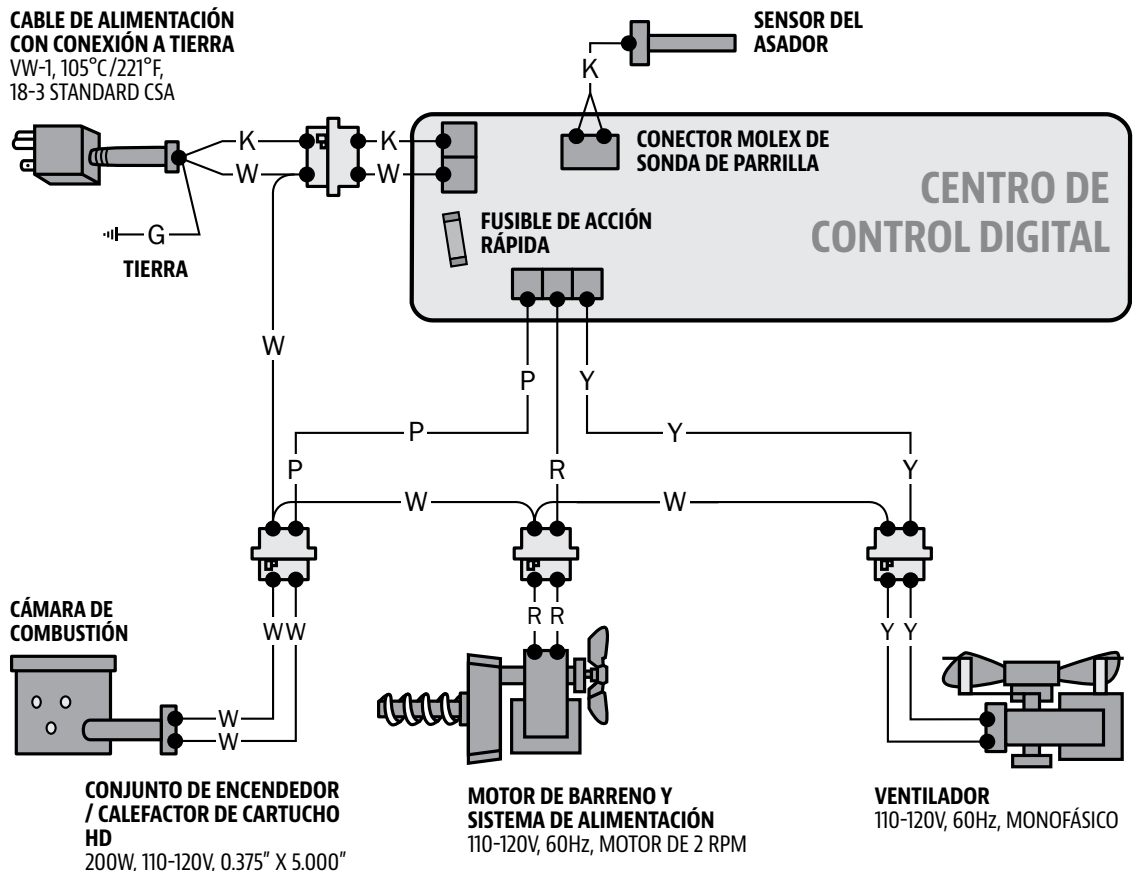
CABLE DE ALIMENTACIÓN CON CONEXIÓN A TIERRA
VW-1, 105°C/221°F, 18-3 STANDARD CSA

SENSOR DEL ASADOR

K

K
W
K
W

G
TIERRA

CONECTOR MOLEX DE SONDA DE PARRILLA

CENTRO DE CONTROL DIGITAL

FUSIBLE DE ACCIÓN RÁPIDA

W

P
Y

P
Y

P
R
Y

W
W

CÁMARA DE COMBUSTIÓN

WW

R R

Y Y

W
W

CONJUNTO DE ENCENDEDOR / CALEFACTOR DE CARTUCHO HD
200W, 110-120V, 0.375" X 5.000"

MOTOR DE BARRENO Y SISTEMA DE ALIMENTACIÓN
110-120V, 60Hz, MOTOR DE 2 RPM

VENTILADOR
110-120V, 60Hz, MONOFÁSICO